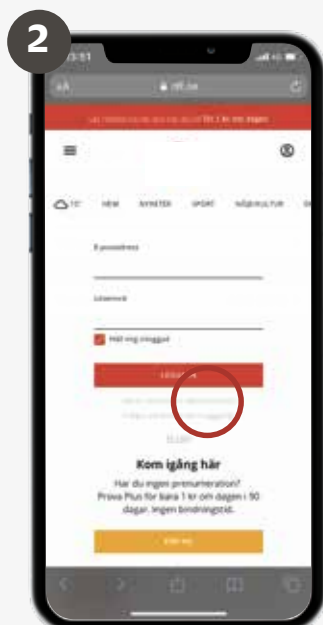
2

13:51

AA nt.se

Läs nt.se för bara 1 kr om dagen

13° HEM NYHETER SPORT NÖJE/KULTUR

E-postadress

Lösenord

Håll mig inloggad

LOGGA IN

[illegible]

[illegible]

ELLER

Kom igång här

Har du ingen prenumeration? Prova Plus för bara 1 kr om dagen i 90 dagar. Ingen bindningstid.

Köp nu